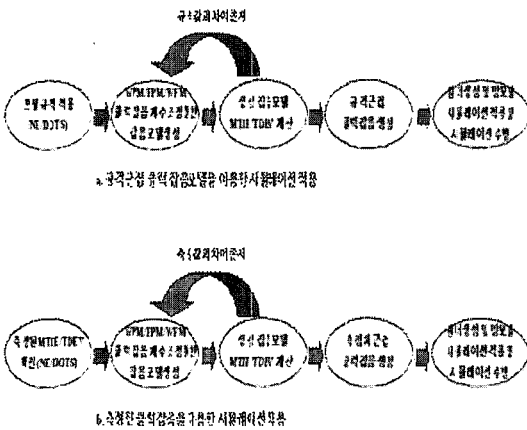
규격값과 차이 존재

모델 규격 적용 (NE DOTS)

GPM/TPM/WFM 출력 잡음 계수 조정 통한 잡음 모델 생성

생성 잡음 모델 MTIE/TDEV 계산

규격 근접 출력 잡음 생성

생성 잡음 모델 통한 시뮬레이션 적용 시 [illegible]

a. 규격 근접 출력 잡음 모델을 이용한 시뮬레이션 적용

측정값과 차이 존재

측정된 MTIE/TDEV 확인 (NE DOTS)

GPM/TPM/WFM 출력 잡음 계수 조정 통한 잡음 모델 생성

생성 잡음 모델 MTIE/TDEV 계산

측정값 근접 출력 잡음 생성

생성 잡음 모델 통한 시뮬레이션 적용 시 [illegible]

b. 측정된 출력 잡음을 구현한 시뮬레이션 적용